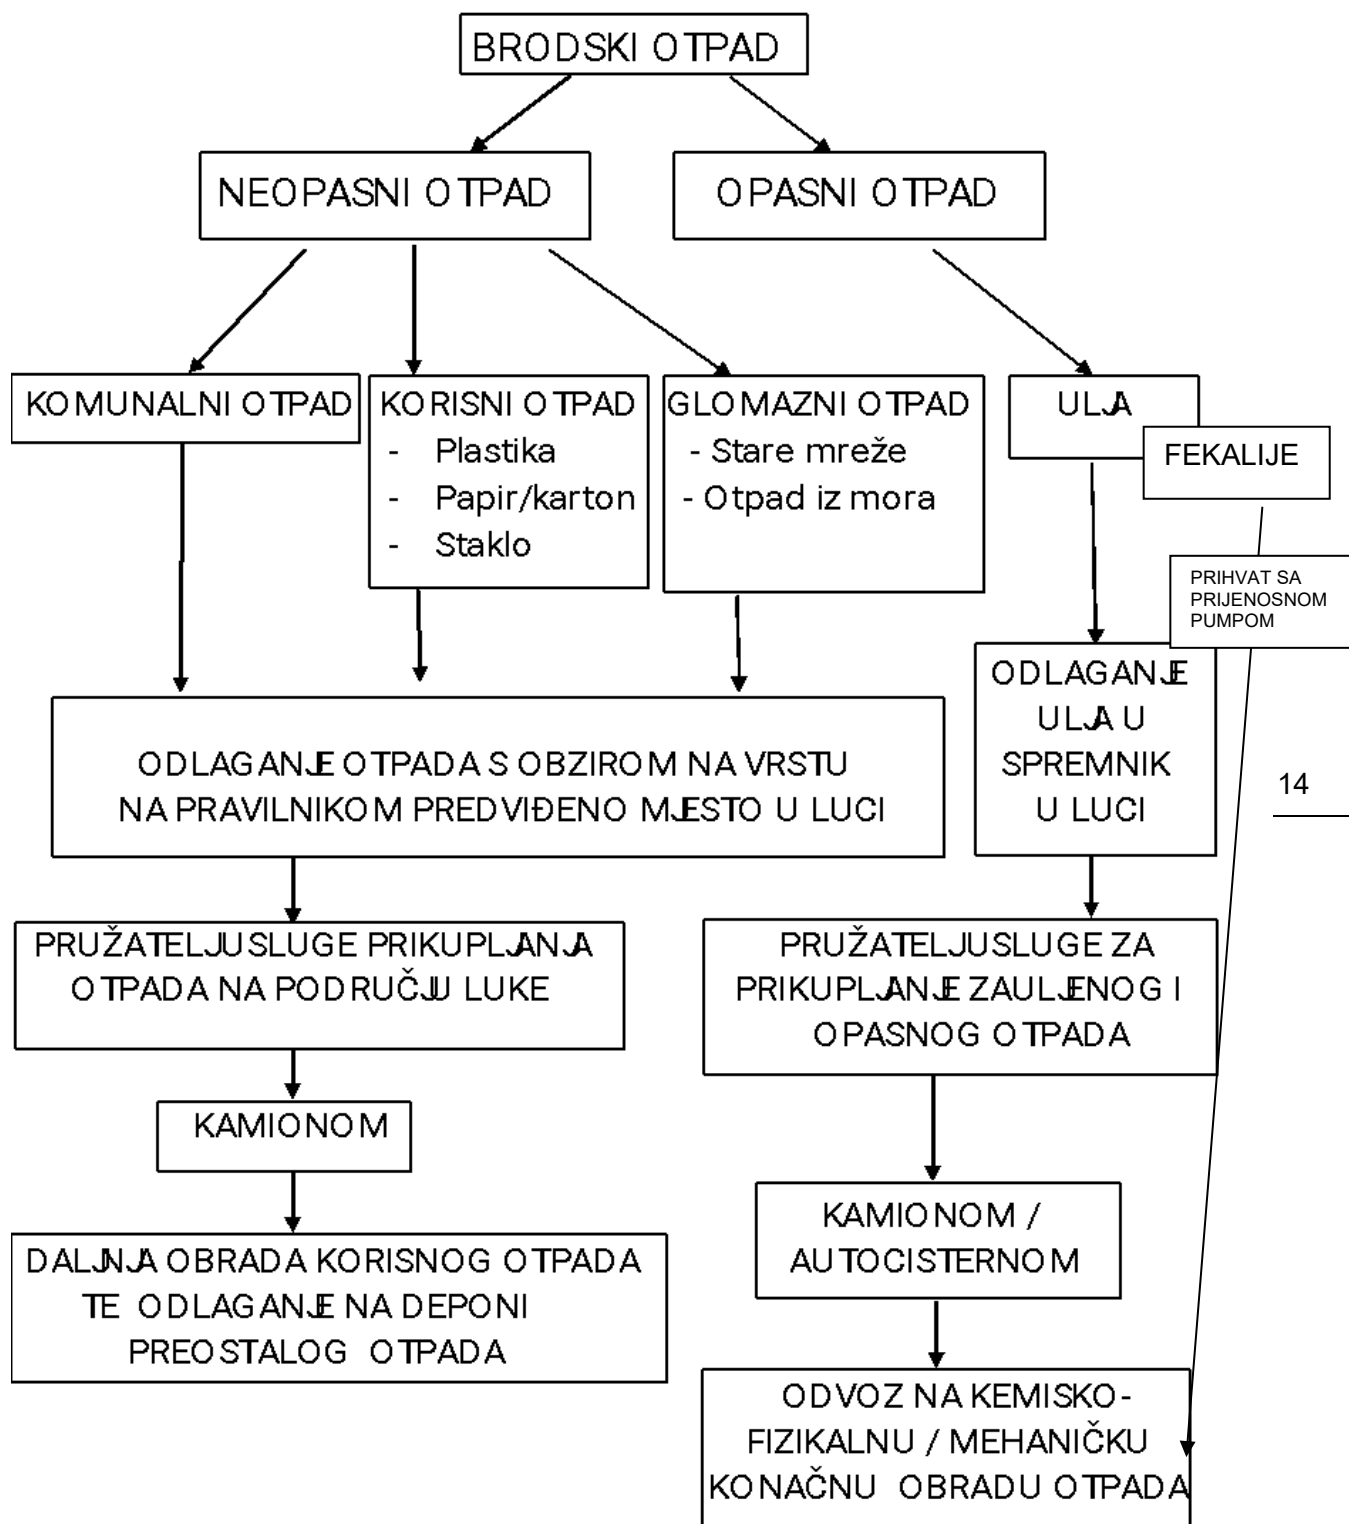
BRODSKI OTPAD

NEOPASNI OTPAD

OPASNI OTPAD

KOMUNALNI OTPAD

KORISNI OTPAD
- Plastika
- Papir/karton
- Staklo

GLOMAZNI OTPAD
- Stare mreže
- Otpad iz mora

ULJA

FEKALIJE

PRIHVAT SA PRIJENOSNOM PUMPOM

ODLAGANJE OTPADA S OBZIROM NA VRSTU NA PRAVILNIKOM PREDVIĐENO MJESTO U LUCI

ODLAGANJE ULJA U SPREMNIK U LUCI

14

PRUŽATELJ USLUGE PRIKUPLJANJA OTPADA NA PODRUČJU LUKE

PRUŽATELJ USLUGE ZA PRIKUPLJANJE ZAULJENOG I OPASNOG OTPADA

KAMIONOM

KAMIONOM / AUTOCISTERNOM

DALJNJA OBRADA KORISNOG OTPADA TE ODLAGANJE NA DEPONI PREOSTALOG OTPADA

ODVOZ NA KEMISKO-FIZIKALNU / MEHANIČKU KONAČNU OBRADU OTPADA